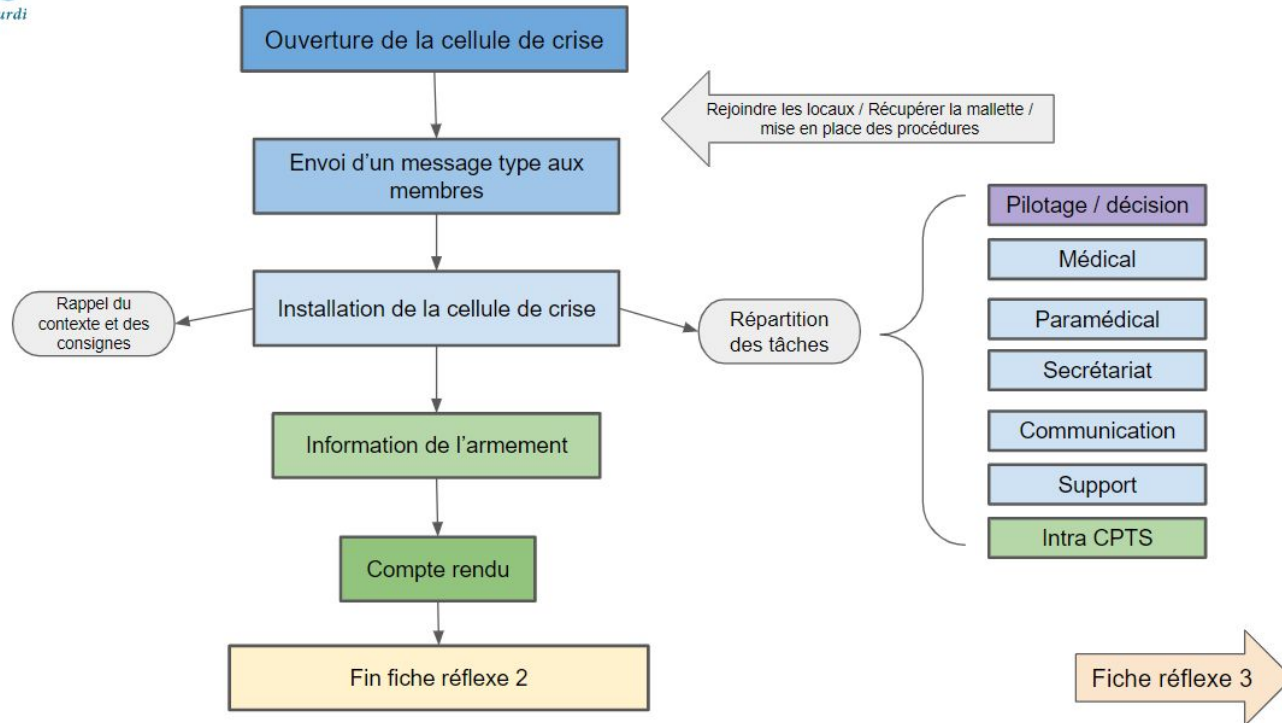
ardi

Ouverture de la cellule de crise

Rejoindre les locaux / Récupérer la mallette / mise en place des procédures

Envoi d'un message type aux membres

Rappel du contexte et des consignes

Installation de la cellule de crise

Répartition des tâches

Pilotage / décision

Médical

Paramédical

Secrétariat

Communication

Support

Intra CPTS

Information de l'armement

Compte rendu

Fin fiche réflexe 2

Fiche réflexe 3